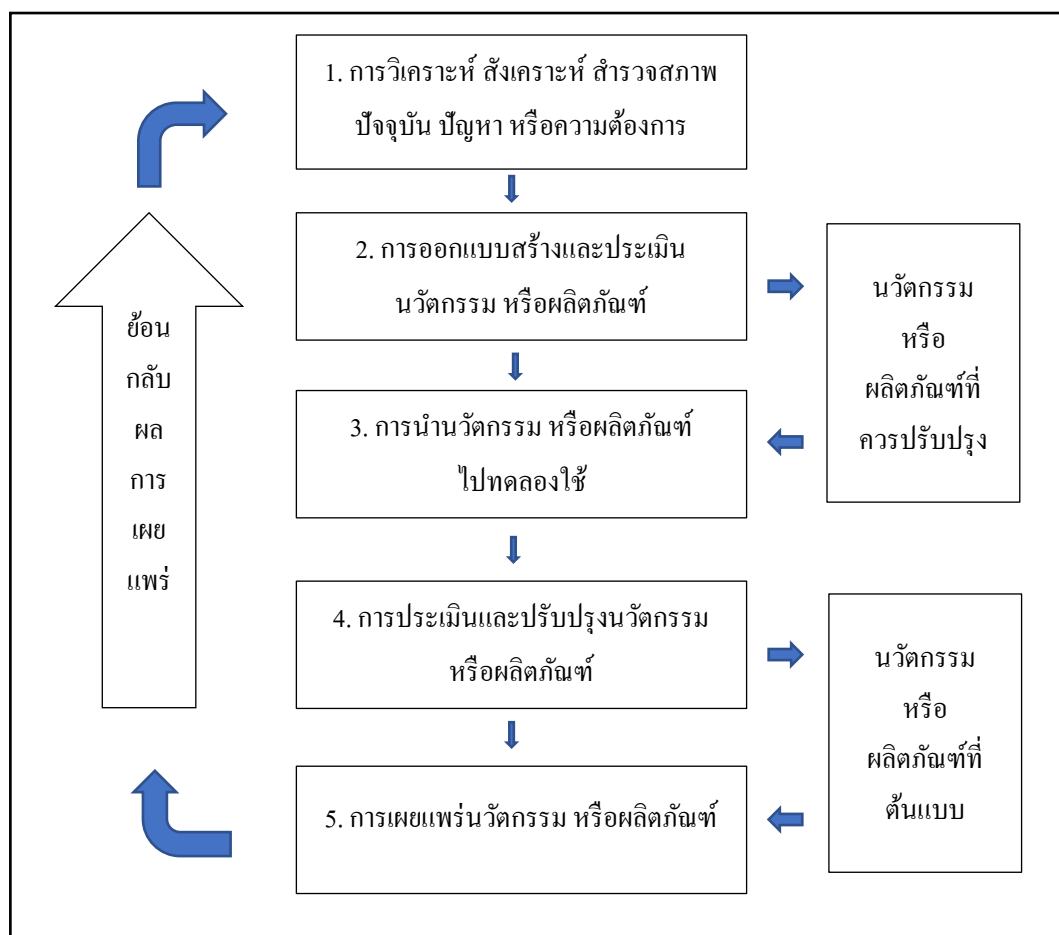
1. การวิเคราะห์ สังเคราะห์ สำรวจสภาพ ปัจจุบัน ปัญหา หรือความต้องการ

2. การออกแบบสร้างและประเมิน นวัตกรรม หรือผลิตภัณฑ์

นวัตกรรม หรือ ผลิตภัณฑ์ที่ ควรปรับปรุง

ย้อน กลับ ผล การ เผย แพร่

3. การนำนวัตกรรม หรือผลิตภัณฑ์ ไปทดลองใช้

4. การประเมินและปรับปรุงนวัตกรรม หรือผลิตภัณฑ์

นวัตกรรม หรือ ผลิตภัณฑ์ที่ ต้นแบบ

5. การเผยแพร่นวัตกรรม หรือผลิตภัณฑ์